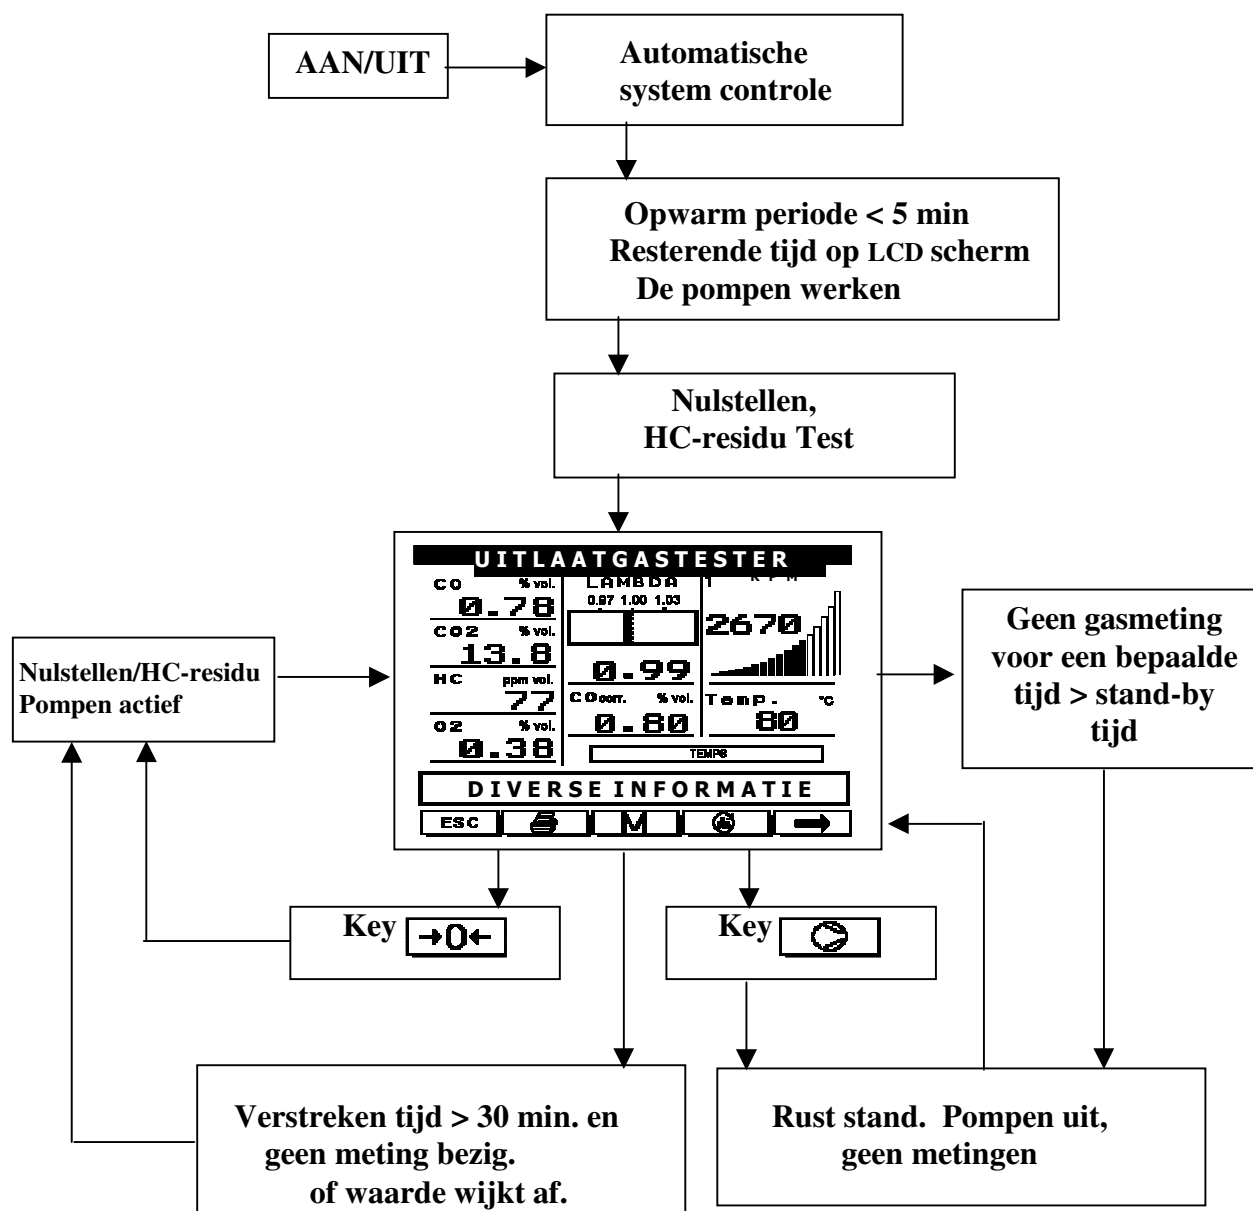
AAN/UIT

Automatische system controle

Opwarm periode < 5 min
Resterende tijd op LCD scherm
De pompen werken

Nulstellen,
HC-residu Test

UITLAATGASTESTER
CO % vol.
0.78
CO2 % vol.
13.8
HC ppm vol.
77
O2 % vol.
0.38
LAMBDA
0.97 1.00 1.03
0.99
COcorr. % vol.
0.80
T RPM
2670
Temp. °C
80
TEMPS
DIVERSE INFORMATIE
ESC
M

Nulstellen/HC-residu
Pompen actief

Geen gasmeting voor een bepaalde tijd > stand-by tijd

Key →0←

Key

Verstreken tijd > 30 min. en geen meting bezig.
of waarde wijkt af.

Rust stand. Pompen uit, geen metingen